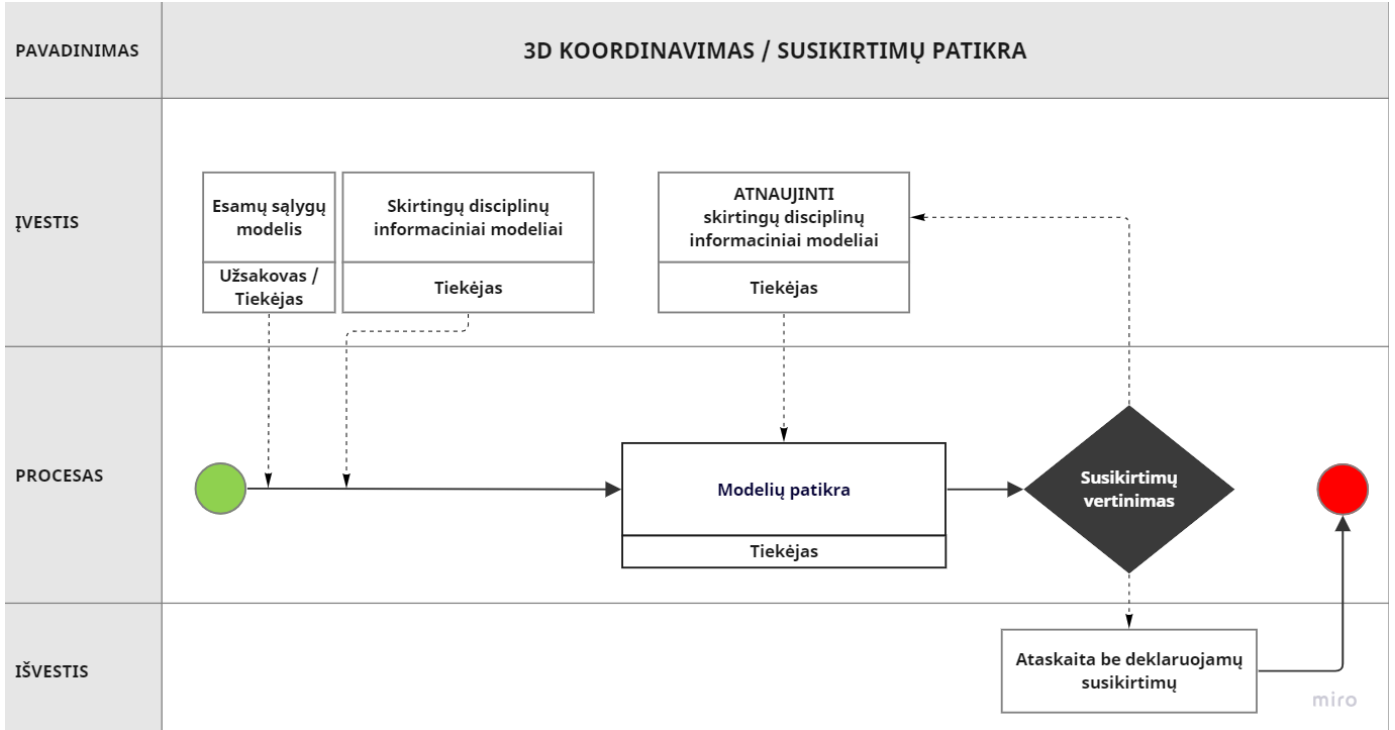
PAVADINIMAS

3D KOORDINAVIMAS / SUSIKIRTIMŲ PATIKRA

ĮVESTIS

Esamų sąlygų modelis

Užsakovas / Tiekėjas

Skirtingų disciplinų informaciniai modeliai

Tiekėjas

ATNAUJINTI skirtingų disciplinų informaciniai modeliai

Tiekėjas

PROCESAS

Modelių patikra

Tiekėjas

Susikirtimų vertinimas

IŠVESTIS

Ataskaita be deklaruojamų susikirtimų

miro